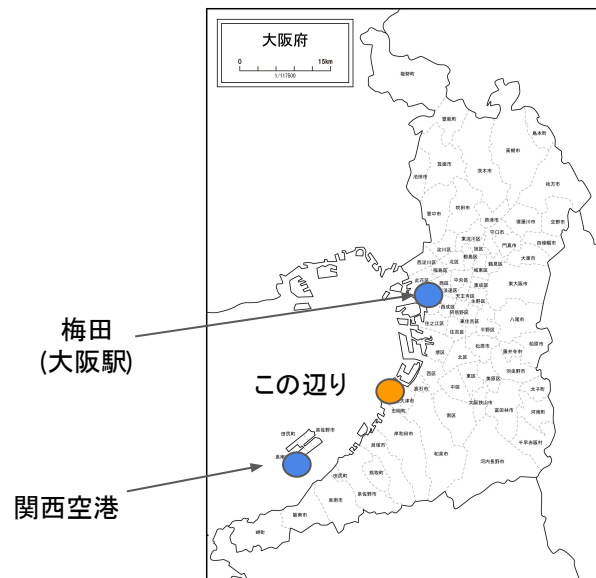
大阪府
0 15km
1/117500

梅田
(大阪駅)

この辺り

関西空港

能勢町
豊能町
高槻市
島本町
箕面市
池田市
茨木市
枚方市
豊中市
吹田市
摂津市
寝屋川市
交野市
守口市
門真市
四條畷市
大東市
東大阪市
八尾市
柏原市
藤井寺市
羽曳野市
松原市
堺市
高石市
泉大津市
和泉市
岸和田市
貝塚市
熊取町
泉佐野市
田尻町
泉南市
阪南市
岬町
富田林市
河内長野市
大阪狭山市
太子町
河南町
千早赤阪村